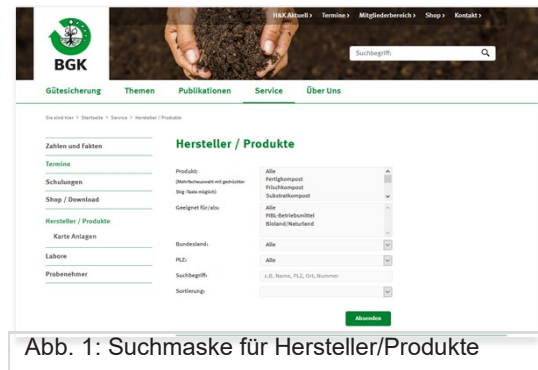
BGK

H&K Aktuell › Termine › Mitgliederbereich › Shop › Kontakt ›

Suchbegriff:

Gütesicherung Themen Publikationen Service Über Uns

Sie sind hier › Startseite › Service › Hersteller / Produkte

Zahlen und Fakten

Termine

Schulungen

Shop / Download

Hersteller / Produkte

Karte Anlagen

Labore

Probenehmer

Hersteller / Produkte

Produkt:
(Mehrfachauswahl mit gedrückter Strg-Taste möglich)

Alle
Fertigkompost
Frischkompost
Substratkompost

Geeignet für/als:

Alle
FiBL-Betriebsmittel
Bioland/Naturland

Bundesland: Alle

PLZ: Alle

Suchbegriff: z.B. Name, PLZ, Ort, Nummer

Sortierung:

Absenden

Abb. 1: Suchmaske für Hersteller/Produkte